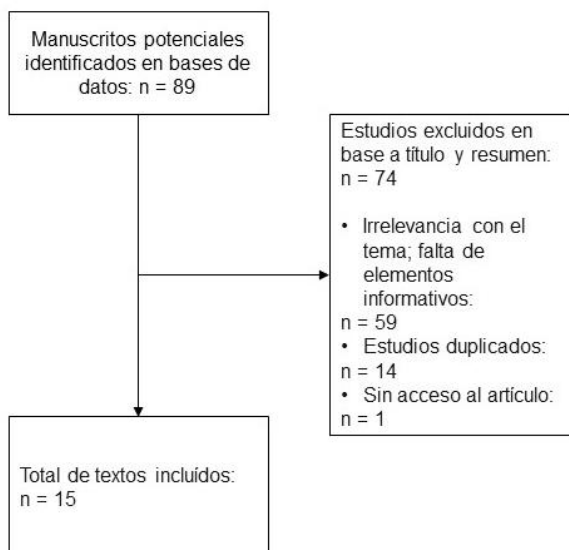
Manuscritos potenciales identificados en bases de datos: n = 89

Estudios excluidos en base a título y resumen: n = 74

• Irrelevancia con el tema; falta de elementos informativos:
n = 59
• Estudios duplicados:
n = 14
• Sin acceso al artículo:
n = 1

Total de textos incluídos: n = 15